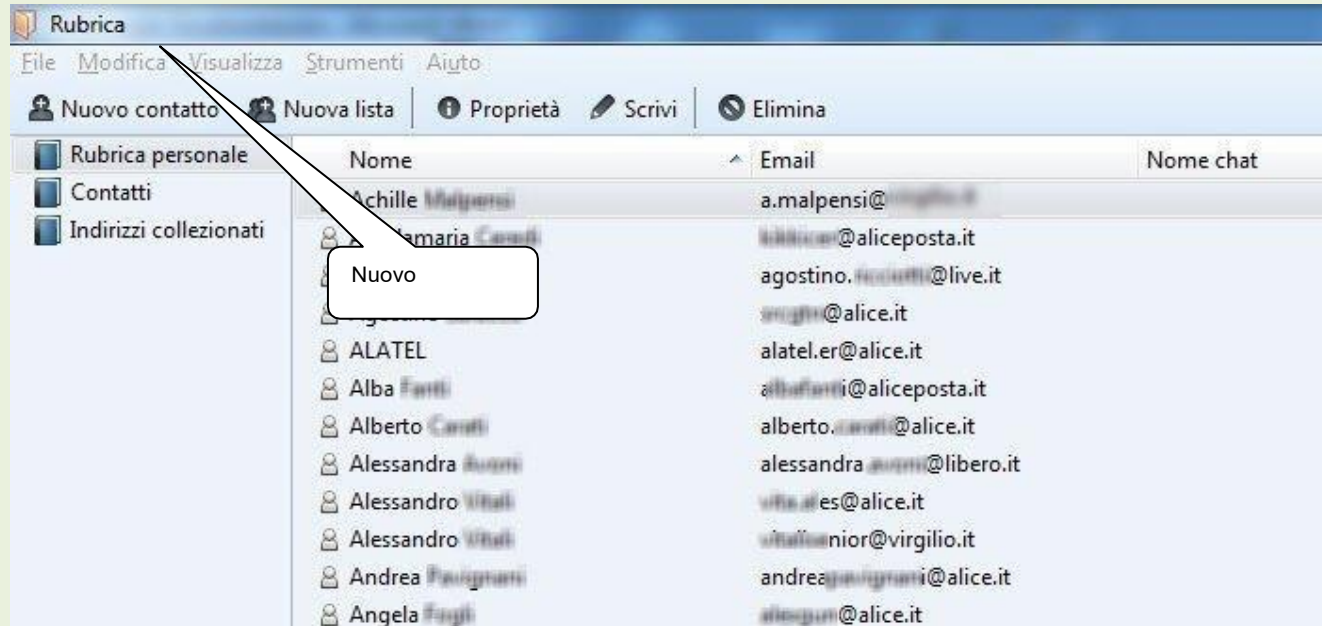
Rubrica

File Modifica Visualizza Strumenti Aiuto

Nuovo contatto Nuova lista Proprietà Scrivi Elimina

Rubrica personale
Contatti
Indirizzi collezionati

| Nome | Email | Nome chat |
|---|---|---|
| Achille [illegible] | a.malpensi@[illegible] | |
| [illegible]maria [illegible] | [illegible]@aliceposta.it | |
| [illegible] | agostino.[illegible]@live.it | |
| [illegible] | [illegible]@alice.it | |
| ALATEL | alatel.er@alice.it | |
| Alba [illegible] | a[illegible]i@aliceposta.it | |
| Alberto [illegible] | alberto.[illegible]@alice.it | |
| Alessandra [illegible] | alessandra.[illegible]@libero.it | |
| Alessandro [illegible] | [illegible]es@alice.it | |
| Alessandro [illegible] | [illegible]nior@virgilio.it | |
| Andrea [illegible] | andrea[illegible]i@alice.it | |
| Angela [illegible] | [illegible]@alice.it | |

Nuovo